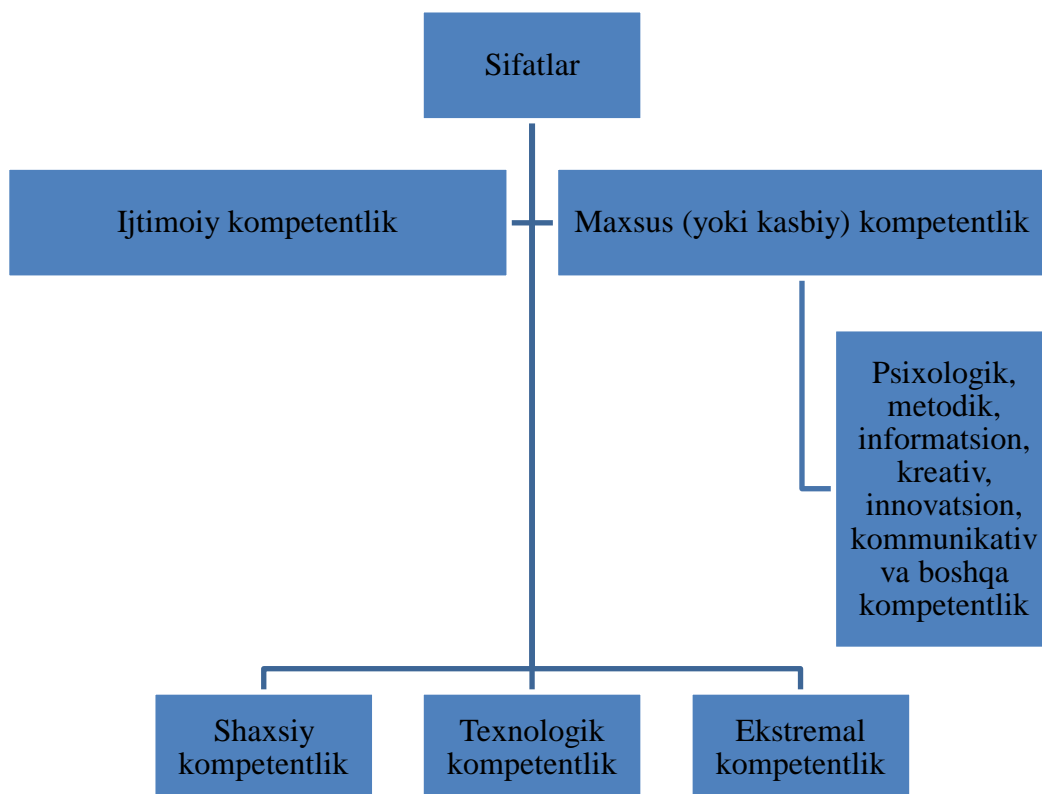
Sifatlar

Ijtimoiy kompetentlik

Maxsus (yoki kasbiy) kompetentlik

Psixologik, metodik, informatsion, kreativ, innovatsion, kommunikativ va boshqa kompetentlik

Shaxsiy kompetentlik

Texnologik kompetentlik

Ekstremal kompetentlik